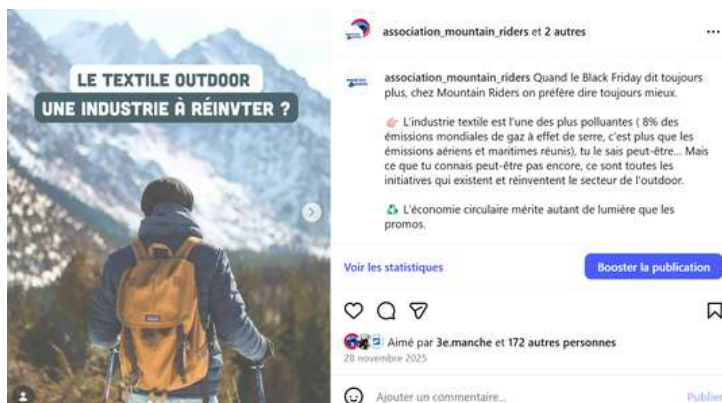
LE TEXTILE OUTDOOR
UNE INDUSTRIE À RÉINVTER ?

association_mountain_riders et 2 autres

association_mountain_riders Quand le Black Friday dit toujours plus, chez Mountain Riders on préfère dire toujours mieux.

👉 L'industrie textile est l'une des plus polluantes ( 8% des émissions mondiales de gaz à effet de serre, c'est plus que les émissions aériens et maritimes réunis), tu le sais peut-être... Mais ce que tu connais peut-être pas encore, ce sont toutes les initiatives qui existent et réinventent le secteur de l'outdoor.

♻ L'économie circulaire mérite autant de lumière que les promos.

Voir les statistiques

Booster la publication

Aimé par 3e.manche et 172 autres personnes

28 novembre 2025

Ajouter un commentaire...

Publier